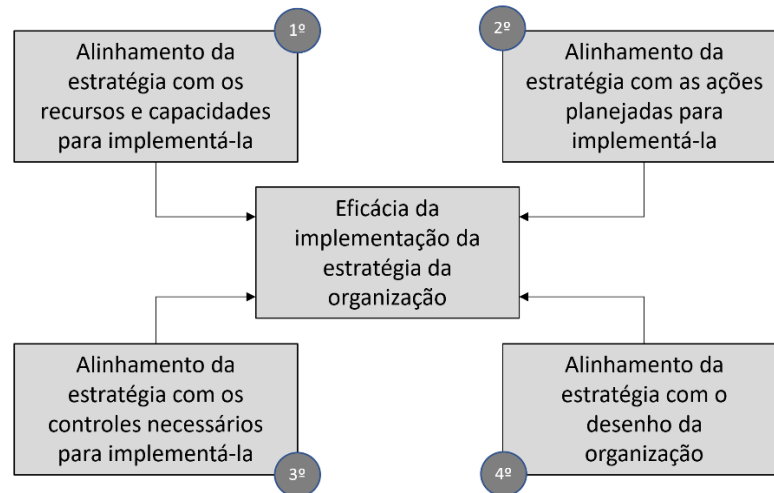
1º

Alinhamento da estratégia com os recursos e capacidades para implementá-la

2º

Alinhamento da estratégia com as ações planejadas para implementá-la

Eficácia da implementação da estratégia da organização

Alinhamento da estratégia com os controles necessários para implementá-la

3º

Alinhamento da estratégia com o desenho da organização

4º